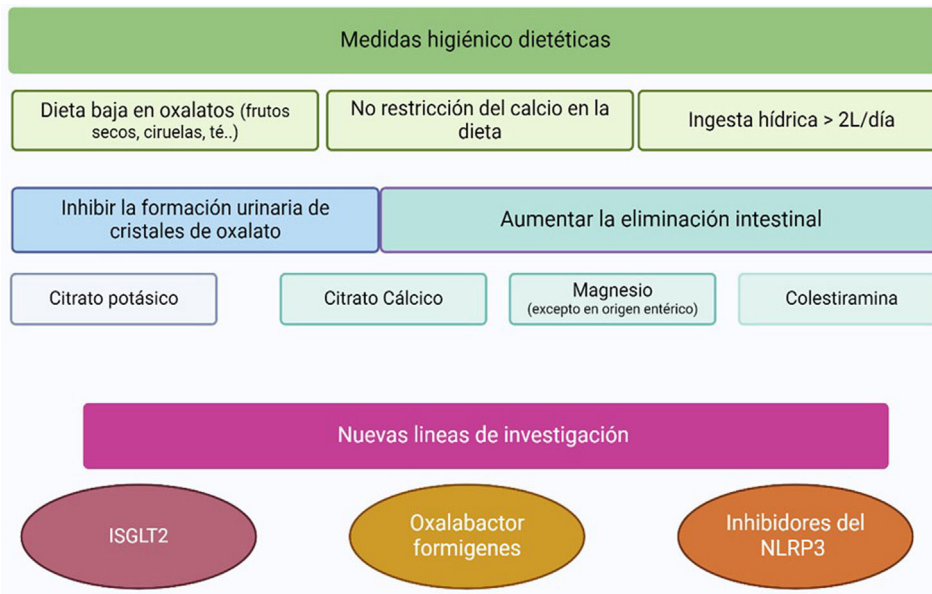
Medidas higiénico dietéticas

Dieta baja en oxalatos (frutos secos, ciruelas, té..)

No restricción del calcio en la dieta

Ingesta hídrica > 2L/día

Inhibir la formación urinaria de cristales de oxalato

Aumentar la eliminación intestinal

Citrato potásico

Citrato Cálcico

Magnesio (excepto en origen entérico)

Colestiramina

Nuevas lineas de investigación

ISGLT2

Oxalabactor formigenes

Inhibidores del NLRP3